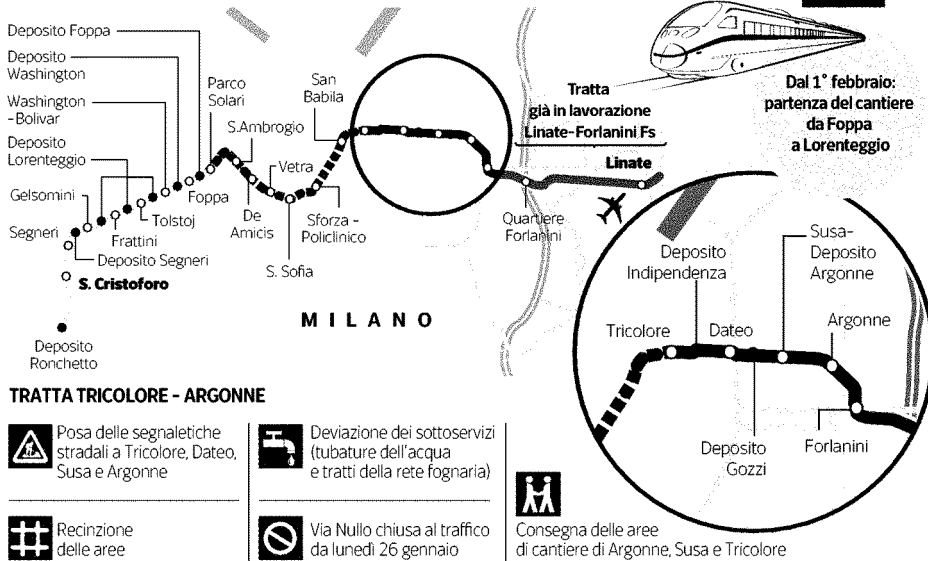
Deposito Foppa
Deposito Washington
Washington -Bolivar
Deposito Lorenteggio
Gelsomini
Segneri
Frattini
Tolstoj
Deposito Segneri
S. Cristoforo
Deposito Ronchetto
Foppa
Parco Solari
S.Ambrogio
De Amicis
Vetra
S. Sofia
Sforza - Policlinico
San Babila
Tratta già in lavorazione Linate-Forlanini Fs
Linate
Quartiere Forlanini
Dal 1° febbraio: partenza del cantiere da Foppa a Lorenteggio
MILANO
Deposito Indipendenza
Susa- Deposito Argonne
Tricolore
Dateo
Argonne
Deposito Gozzi
Forlanini

TRATTA TRICOLORE - ARGONNE

Posa delle segnaletiche stradali a Tricolore, Dateo, Susa e Argonne

Deviazione dei sottoservizi (tubature dell'acqua e tratti della rete fognaria)

Recinzione delle aree

Via Nullo chiusa al traffico da lunedì 26 gennaio

Consegna delle aree di cantiere di Argonne, Susa e Tricolore